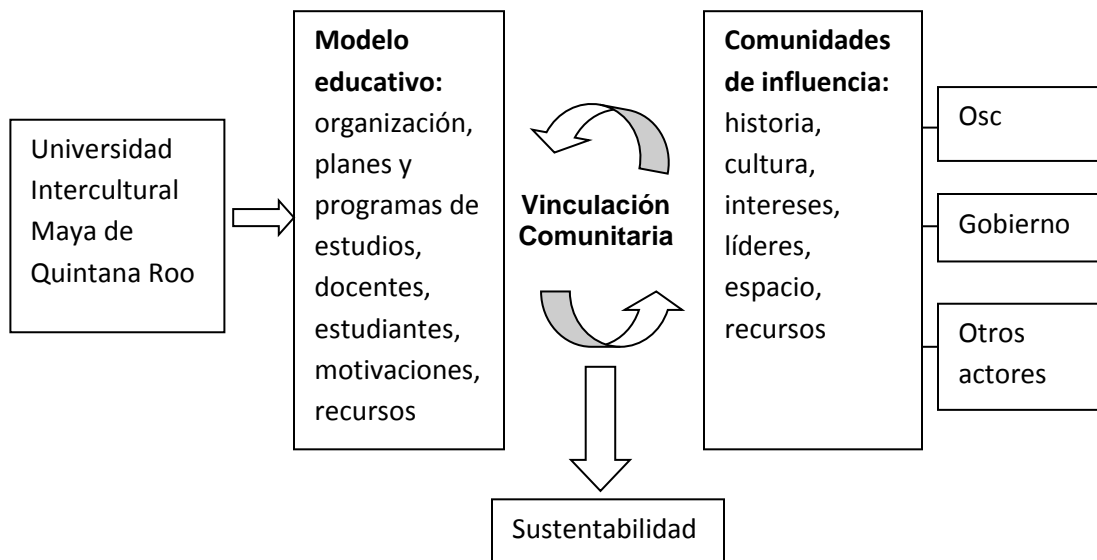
Universidad Intercultural Maya de Quintana Roo

**Modelo educativo:** organización, planes y programas de estudios, docentes, estudiantes, motivaciones, recursos

**Vinculación Comunitaria**

**Comunidades de influencia:** historia, cultura, intereses, líderes, espacio, recursos

Osc

Gobierno

Otros actores

Sustentabilidad